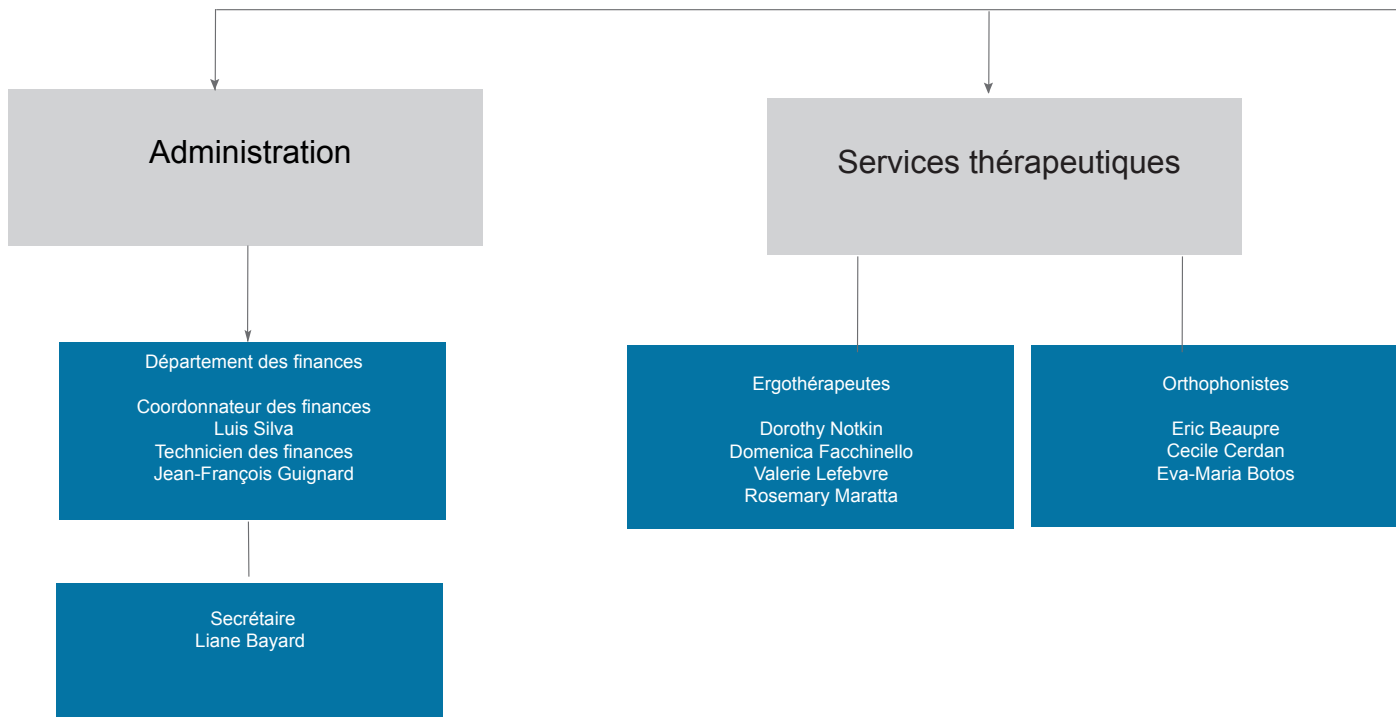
Administration

Services thérapeutiques

Département des finances

Coordonnateur des finances
Luis Silva
Technicien des finances
Jean-François Guignard

Ergothérapeutes

Dorothy Notkin
Domenica Facchinello
Valerie Lefebvre
Rosemary Maratta

Orthophonistes

Eric Beaupre
Cecile Cerdan
Eva-Maria Botos

Secrétaire
Liane Bayard